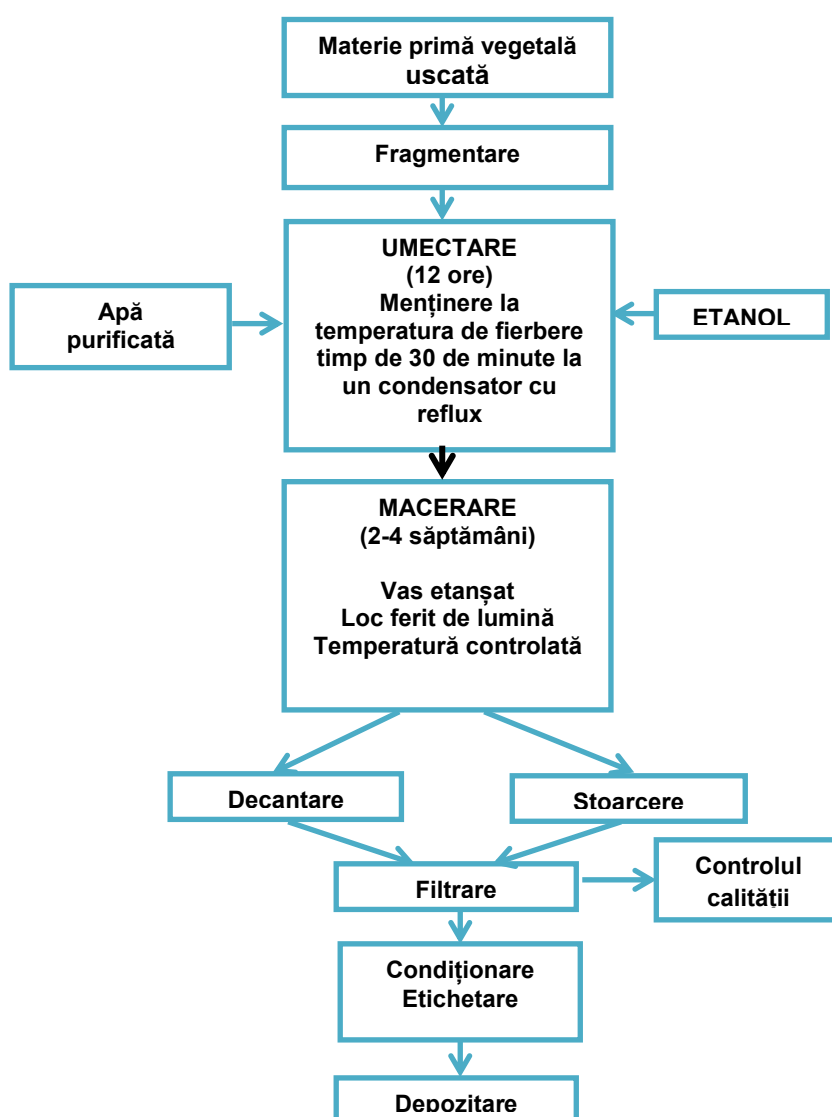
Materie primă vegetală uscată

Fragmentare

Apă purificată

UMECTARE
(12 ore)
Menținere la temperatura de fierbere timp de 30 de minute la un condensator cu reflux

ETANOL

MACERARE
(2-4 săptămâni)

Vas etanșat
Loc ferit de lumină
Temperatură controlată

Decantare

Stoarcere

Filtrare

Controlul calității

Condiționare
Etichetare

Depozitare